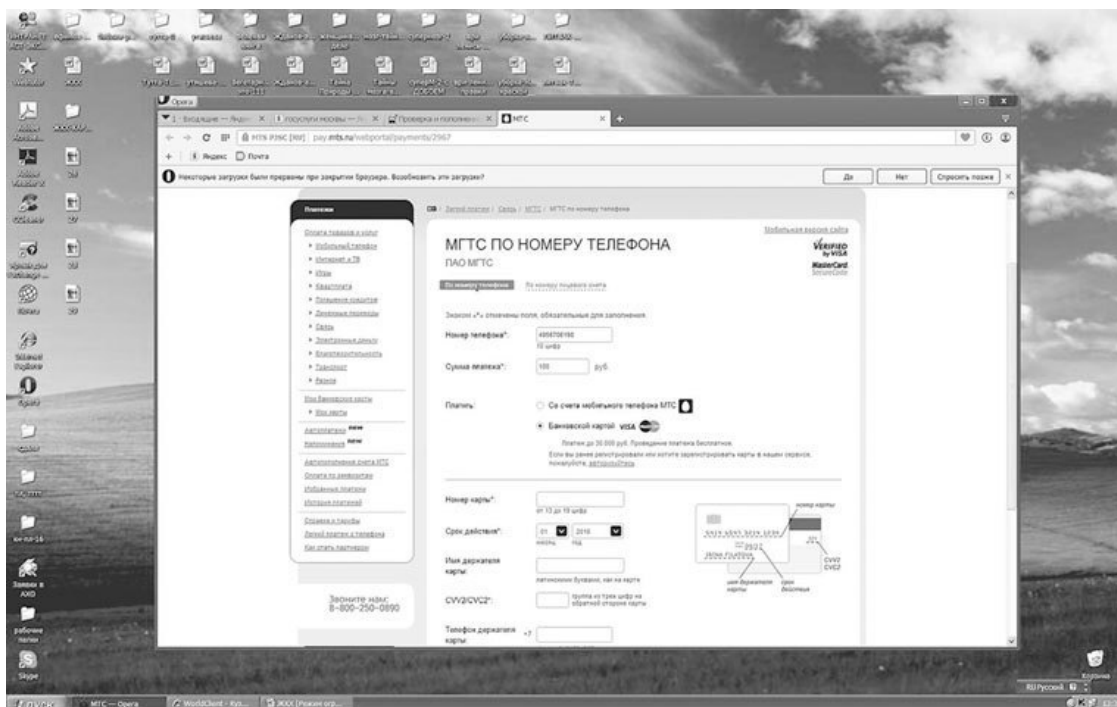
Opera

МТС

Яндекс Почта

Некоторые загрузки были прерваны при закрытии браузера. Возобновить эти загрузки?

Да Нет Спросить позже

Платежи

Оплата товаров и услуг
Мобильный телефон
Интернет и ТВ
Игры
Квартплата
Погашение кредитов
Денежные переводы
Связь
Электронные деньги
Благотворительность
Транспорт
Разное

Мои банковские карты
Мои карты

Автоплатежи NEW
Напоминания NEW

Автопополнение счета МТС
Оплата по реквизитам
Избранные платежи
История платежей

Справка и тарифы
Легкий платеж с телефона
Как стать партнером

Звоните нам:
8-800-250-0890

Легкий платеж / Связь / МГТС / МГТС по номеру телефона

Мобильная версия сайта

МГТС ПО НОМЕРУ ТЕЛЕФОНА
ПАО МГТС

Verified by VISA
MasterCard SecureCode

По номеру телефона По номеру лицевого счета

Знаком «*» отмечены поля, обязательные для заполнения.

Номер телефона*: 4956708180
10 цифр

Сумма платежа*: 100 руб.

Платить: Со счета мобильного телефона МТС
Банковской картой VISA

Платеж до 30 000 руб. Проведение платежа бесплатное.
Если вы ранее регистрировали или хотите зарегистрировать карты в нашем сервисе, пожалуйста, авторизуйтесь.

Номер карты*:
от 13 до 19 цифр

Срок действия*: 01 2016
месяц год

Имя держателя карты:
латинскими буквами, как на карте

CVV2/CVC2*:
группа из трех цифр на обратной стороне карты

Телефон держателя карты: +7

номер карты
имя держателя карты
срок действия
CVV2 CVC2

Корзина
Skype
RU Русский
МТС — Opera